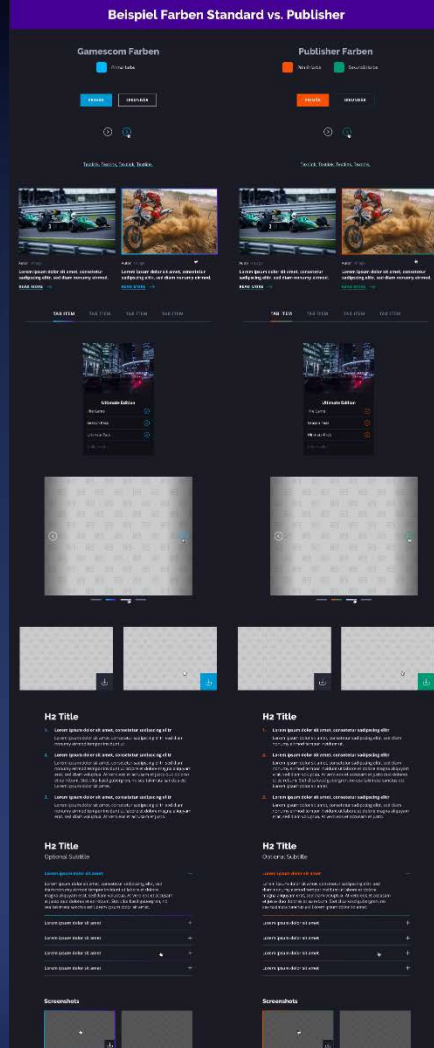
Beispiel Farben Standard vs. Publisher

Gamescom Farben

Primärfarbe

Publisher Farben

Primärfarbe

Sekundärfarbe

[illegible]

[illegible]

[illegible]

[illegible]

Textlink, Textlink, Textlink, Textlink.

Textlink, Textlink, Textlink, Textlink.

Lorem ipsum dolor sit amet, consetetur sadipscing elitr, sed diam nonumy eirmod.

READ MORE

Lorem ipsum dolor sit amet, consetetur sadipscing elitr, sed diam nonumy eirmod.

READ MORE

Lorem ipsum dolor sit amet, consetetur sadipscing elitr, sed diam nonumy eirmod.

READ MORE

Lorem ipsum dolor sit amet, consetetur sadipscing elitr, sed diam nonumy eirmod.

READ MORE

TAB ITEM TAB ITEM TAB ITEM TAB ITEM

TAB ITEM TAB ITEM TAB ITEM TAB ITEM

Ultimate Edition

Ultimate Edition

H2 Title

1. Lorem ipsum dolor sit amet, consetetur sadipscing elitr

2. Lorem ipsum dolor sit amet, consetetur sadipscing elitr

3. Lorem ipsum dolor sit amet, consetetur sadipscing elitr

H2 Title

1. Lorem ipsum dolor sit amet, consetetur sadipscing elitr

2. Lorem ipsum dolor sit amet, consetetur sadipscing elitr

3. Lorem ipsum dolor sit amet, consetetur sadipscing elitr

H2 Title

Optional Subtitle

Lorem ipsum dolor sit amet

Lorem ipsum dolor sit amet

Lorem ipsum dolor sit amet

Lorem ipsum dolor sit amet

Lorem ipsum dolor sit amet

H2 Title

Optional Subtitle

Lorem ipsum dolor sit amet

Lorem ipsum dolor sit amet

Lorem ipsum dolor sit amet

Lorem ipsum dolor sit amet

Lorem ipsum dolor sit amet

Screenshots

Screenshots